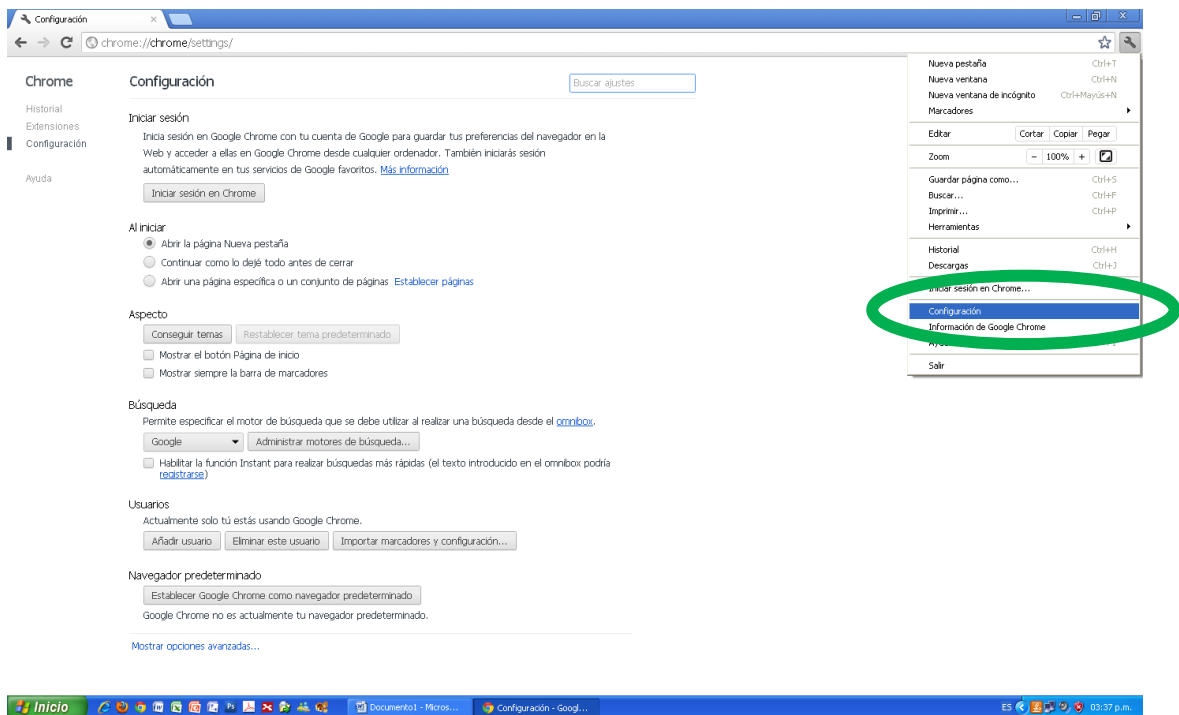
Configuración ×

chrome://chrome/settings/

Chrome

Historial
Extensiones
Configuración

Ayuda

Configuración

Buscar ajustes

Iniciar sesión

Inicia sesión en Google Chrome con tu cuenta de Google para guardar tus preferencias del navegador en la Web y acceder a ellas en Google Chrome desde cualquier ordenador. También iniciarás sesión automáticamente en tus servicios de Google favoritos. Más información

Iniciar sesión en Chrome

Al iniciar

Abrir la página Nueva pestaña
Continuar como lo dejé todo antes de cerrar
Abrir una página específica o un conjunto de páginas Establecer páginas

Aspecto

Conseguir temas | Restablecer tema predeterminado
Mostrar el botón Página de inicio
Mostrar siempre la barra de marcadores

Búsqueda

Permite especificar el motor de búsqueda que se debe utilizar al realizar una búsqueda desde el omnibox.

Google | Administrar motores de búsqueda...
Habilitar la función Instant para realizar búsquedas más rápidas (el texto introducido en el omnibox podría registrarse)

Usuarios

Actualmente solo tú estás usando Google Chrome.

Añadir usuario | Eliminar este usuario | Importar marcadores y configuración...

Navegador predeterminado

Establecer Google Chrome como navegador predeterminado

Google Chrome no es actualmente tu navegador predeterminado.

Mostrar opciones avanzadas...

| | |
|---|---|
| Nueva pestaña | Ctrl+T |
| Nueva ventana | Ctrl+N |
| Nueva ventana de incógnito | Ctrl+Mayús+N |
| Marcadores | |
| Editar | Cortar Copiar Pegar |
| Zoom | − 100% + |
| Guardar página como... | Ctrl+S |
| Buscar... | Ctrl+F |
| Imprimir... | Ctrl+P |
| Herramientas | |
| Historial | Ctrl+H |
| Descargas | Ctrl+J |
| Iniciar sesión en Chrome... | |
| Configuración | |
| Información de Google Chrome | |
| Ayu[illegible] | |
| Salir | |

Inicio | Documento1 - Micros... | Configuración - Googl... | ES | 03:37 p.m.